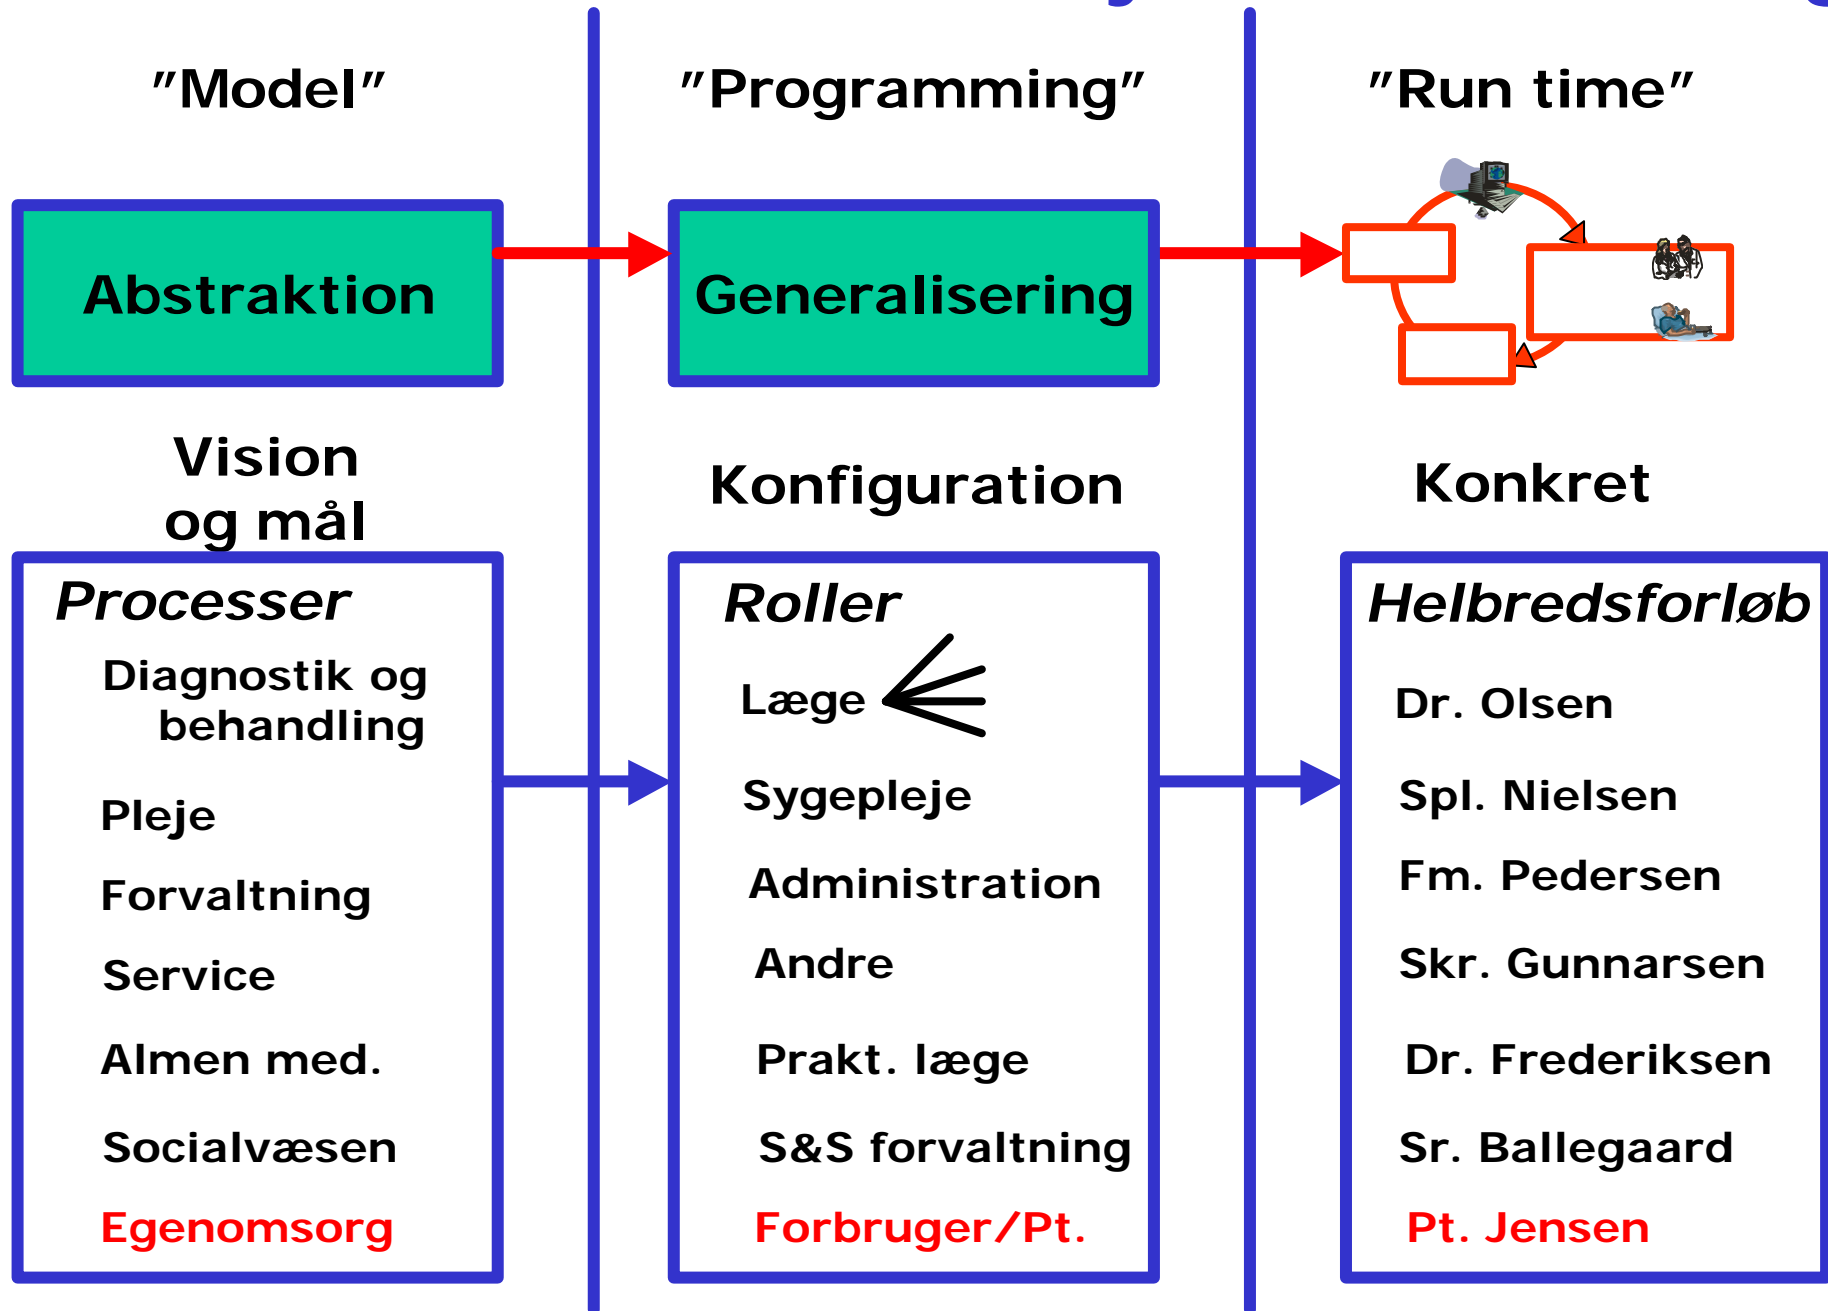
"Model"

Abstraktion

Vision og mål

Processer

Diagnostik og behandling

Pleje

Forvaltning

Service

Almen med.

Socialvæsen

Egenomsorg

"Programming"

Generalisering

Konfiguration

Roller

Læge

Sygepleje

Administration

Andre

Prakt. læge

S&S forvaltning

Forbruger/Pt.

"Run time"

Konkret

Helbredsforløb

Dr. Olsen

Spl. Nielsen

Fm. Pedersen

Skr. Gunnarsen

Dr. Frederiksen

Sr. Ballegaard

Pt. Jensen